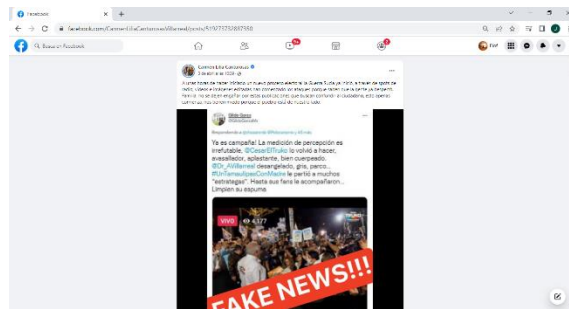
Facebook
facebook.com/CarmenLiliaCanturosaVillarreal/posts/519773752887358
Buscar en Facebook
Carmen Lilia Canturosa
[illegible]
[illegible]
Respondiendo a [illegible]
Ya es campeña! La medición de percepción es irrefutable. @CesarElTruko lo volvió a hacer, avasallador, aplastante, bien cuerpeado. @Dr_AVillarreal desangelado, gris, parco... #UnTamaulipasConMacho le partió a muchos "estrategas". Hasta sus fans le acompañaron... Limpien su espuma.
VIVO 4377
FAKE NEWS!!!